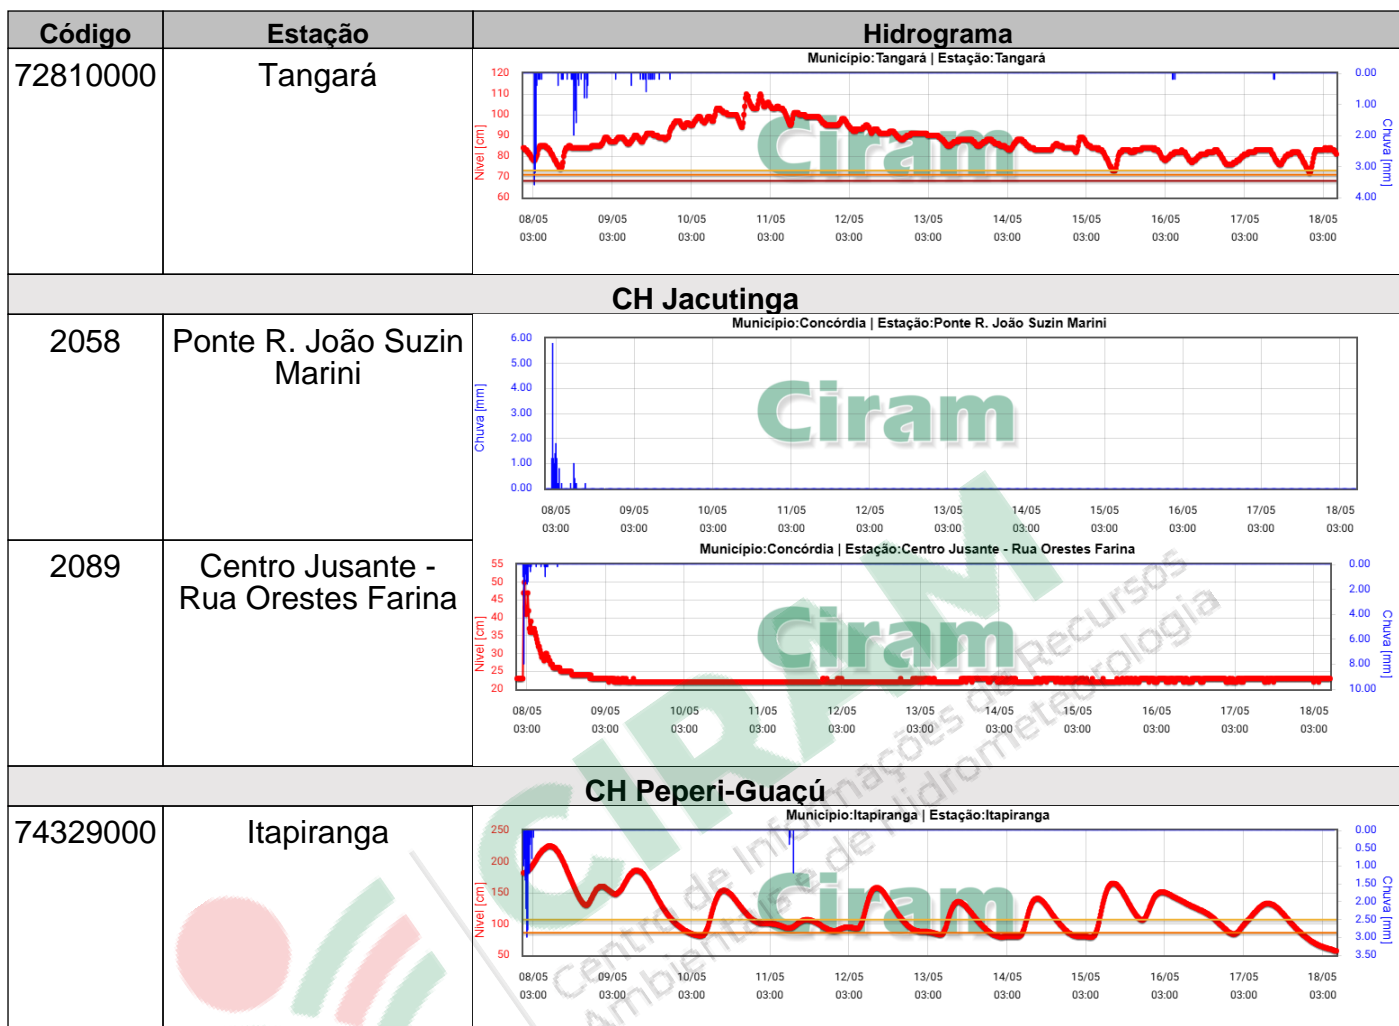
| Código | Estação | Hidrograma |
|---|---|---|
| 72810000 | Tangará | Municipio:Tangará \| Estação:Tangará<br>120 110 100 90 80 70 60 Nivel [cm]<br>0.00 1.00 2.00 3.00 4.00 Chuva [mm]<br>08/05 03:00 09/05 03:00 10/05 03:00 11/05 03:00 12/05 03:00 13/05 03:00 14/05 03:00 15/05 03:00 16/05 03:00 17/05 03:00 18/05 03:00<br>Ciram |
| CH Jacutinga | | |
| 2058 | Ponte R. João Suzin Marini | Municipio:Concórdia \| Estação:Ponte R. João Suzin Marini<br>6.00 5.00 4.00 3.00 2.00 1.00 0.00 Chuva [mm]<br>08/05 03:00 09/05 03:00 10/05 03:00 11/05 03:00 12/05 03:00 13/05 03:00 14/05 03:00 15/05 03:00 16/05 03:00 17/05 03:00 18/05 03:00<br>Ciram |
| 2089 | Centro Jusante - Rua Orestes Farina | Municipio:Concórdia \| Estação:Centro Jusante - Rua Orestes Farina<br>55 50 45 40 35 30 25 20 Nivel [cm]<br>0.00 2.00 4.00 6.00 8.00 10.00 Chuva [mm]<br>08/05 03:00 09/05 03:00 10/05 03:00 11/05 03:00 12/05 03:00 13/05 03:00 14/05 03:00 15/05 03:00 16/05 03:00 17/05 03:00 18/05 03:00<br>Ciram |
| CH Peperi-Guaçú | | |
| 74329000 | Itapiranga | Municipio:Itapiranga \| Estação:Itapiranga<br>250 200 150 100 50 Nivel [cm]<br>0.00 0.50 1.00 1.50 2.00 2.50 3.00 3.50 Chuva [mm]<br>08/05 03:00 09/05 03:00 10/05 03:00 11/05 03:00 12/05 03:00 13/05 03:00 14/05 03:00 15/05 03:00 16/05 03:00 17/05 03:00 18/05 03:00<br>Ciram |

CIRAM Centro de Informações de Recursos Ambientais e de Hidrometeorologia